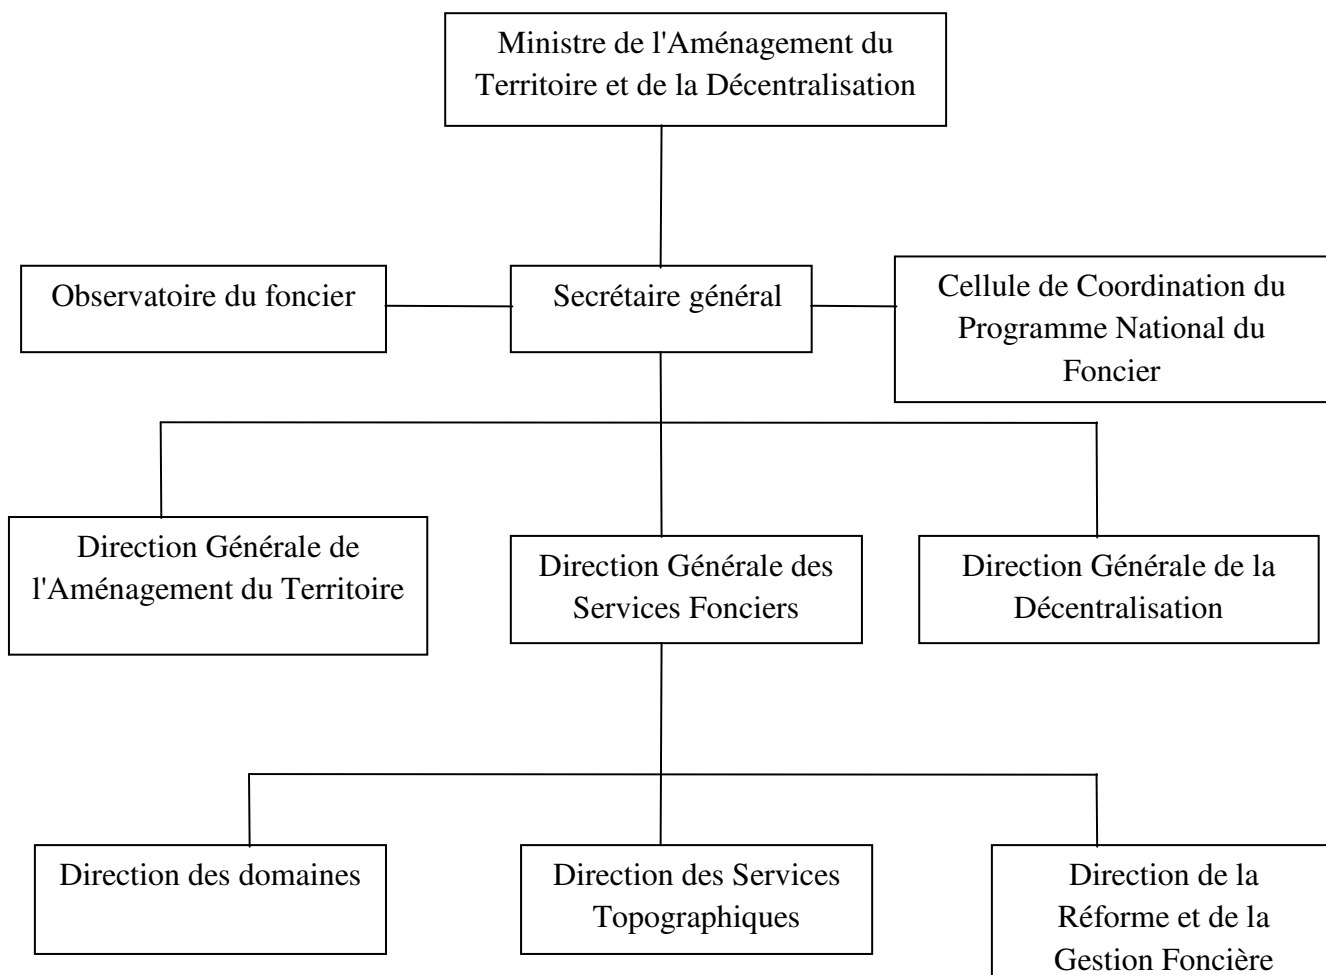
Ministre de l'Aménagement du Territoire et de la Décentralisation

Observatoire du foncier

Secrétaire général

Cellule de Coordination du Programme National du Foncier

Direction Générale de l'Aménagement du Territoire

Direction Générale des Services Fonciers

Direction Générale de la Décentralisation

Direction des domaines

Direction des Services Topographiques

Direction de la Réforme et de la Gestion Foncière